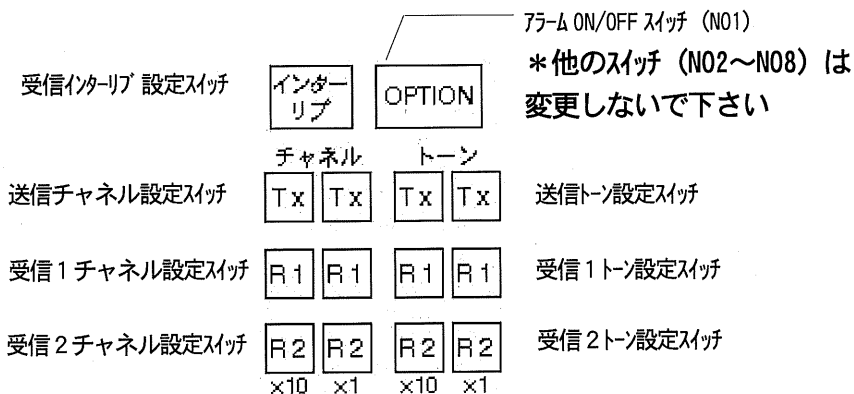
アラーム ON/OFF スイッチ （N01）

＊他のスイッチ（N02〜N08）は変更しないで下さい

受信インターリブ 設定スイッチ

インターリブ

OPTION

チャネル　トーン

送信チャネル設定スイッチ　Tx　Tx　Tx　Tx　送信トーン設定スイッチ

受信１チャネル設定スイッチ　R1　R1　R1　R1　受信１トーン設定スイッチ

受信２チャネル設定スイッチ　R2　R2　R2　R2　受信２トーン設定スイッチ

×10　×1　×10　×1